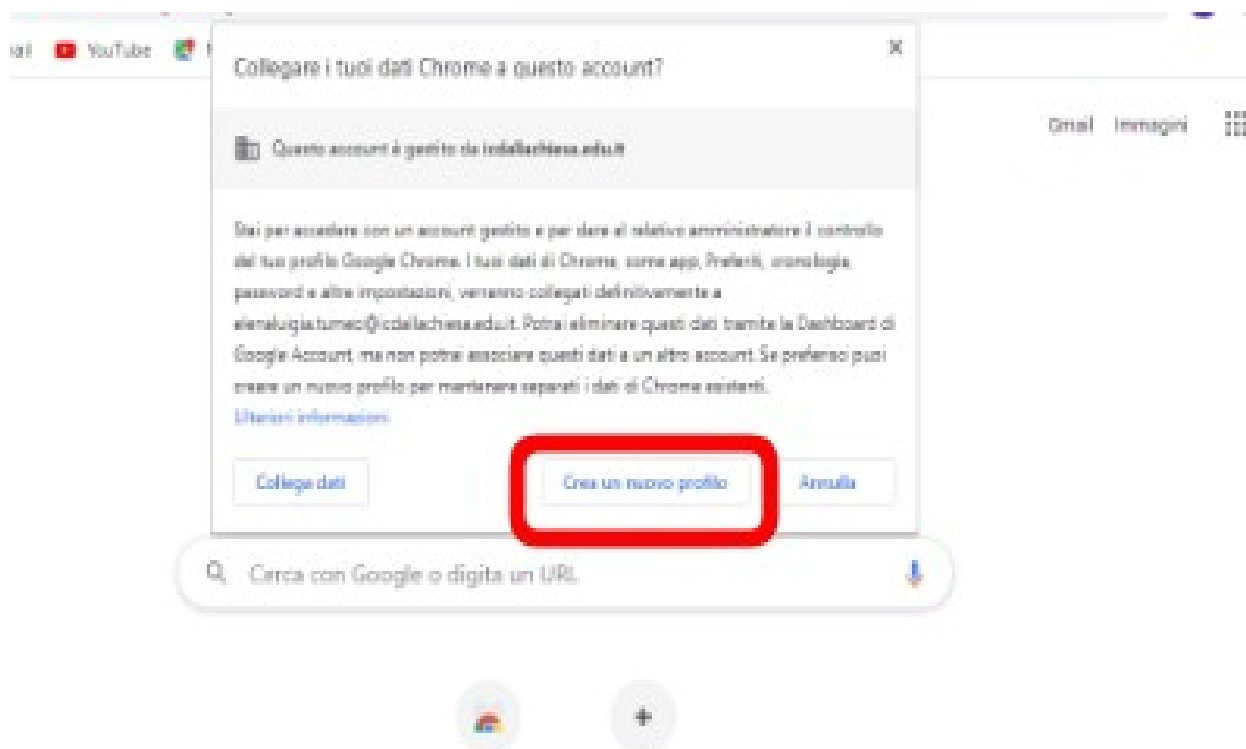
ail YouTube

Collegare i tuoi dati Chrome a questo account?

×

Questo account è gestito da icdallachiesa.edu.it

Stai per accedere con un account gestito e per dare al relativo amministratore il controllo del tuo profilo Google Chrome. I tuoi dati di Chrome, come app, Preferiti, cronologia, password e altre impostazioni, verranno collegati definitivamente a elenaluigia.tumeo@icdallachiesa.edu.it. Potrai eliminare questi dati tramite la Dashboard di Google Account, ma non potrai associare questi dati a un altro account. Se preferisci puoi creare un nuovo profilo per mantenere separati i dati di Chrome esistenti.
Ulteriori informazioni

Collega dati

Crea un nuovo profilo

Annulla

Gmail Immagini

Cerca con Google o digita un URL

+